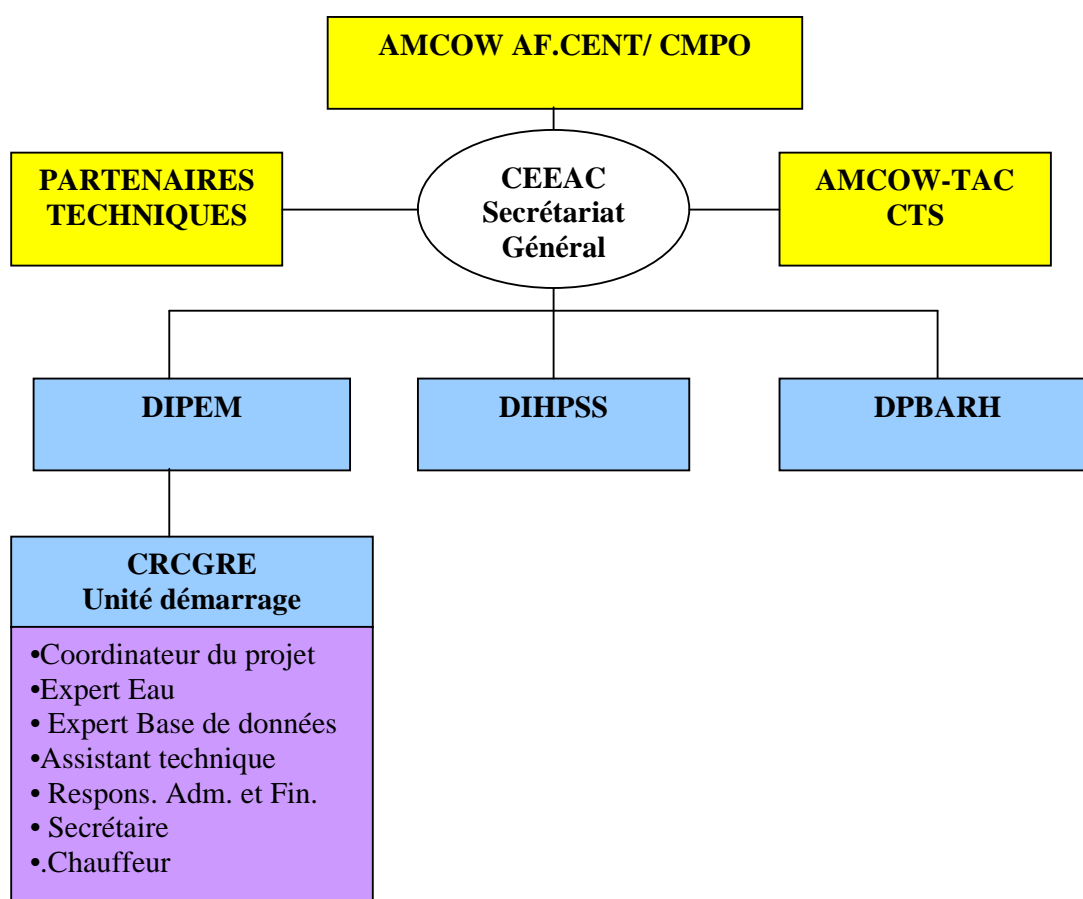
AMCOW AF.CENT/ CMPO

PARTENAIRES TECHNIQUES

CEEAC
Secrétariat
Général

AMCOW-TAC
CTS

DIPEM

DIHPSS

DPBARH

CRCGRE
Unité démarrage

•Coordinateur du projet
•Expert Eau
• Expert Base de données
•Assistant technique
• Respons. Adm. et Fin.
• Secrétaire
•.Chauffeur